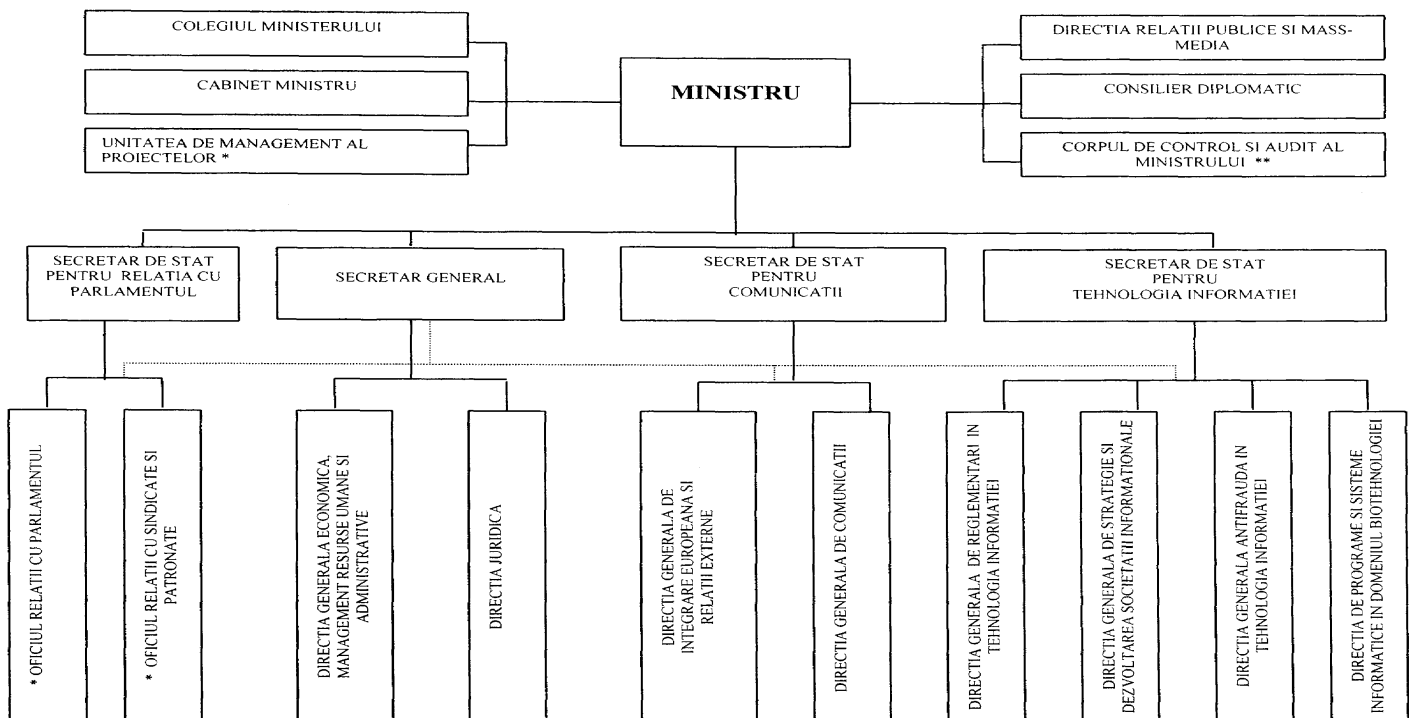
COLEGIUL MINISTERULUI

CABINET MINISTRU

UNITATEA DE MANAGEMENT AL PROIECTELOR *

MINISTRU

DIRECTIA RELATII PUBLICE SI MASS-MEDIA

CONSILIER DIPLOMATIC

CORPUL DE CONTROL SI AUDIT AL MINISTRULUI **

SECRETAR DE STAT PENTRU RELATIA CU PARLAMENTUL

SECRETAR GENERAL

SECRETAR DE STAT PENTRU COMUNICATII

SECRETAR DE STAT PENTRU TEHNOLOGIA INFORMATIEI

* OFICIUL RELATII CU PARLAMENTUL

* OFICIUL RELATII CU SINDICATE SI PATRONATE

DIRECTIA GENERALA ECONOMICA, MANAGEMENT RESURSE UMANE SI ADMINISTRATIVE

DIRECTIA JURIDICA

DIRECTIA GENERALA DE INTEGRARE EUROPEANA SI RELATII EXTERNE

DIRECTIA GENERALA DE COMUNICATII

DIRECTIA GENERALA DE REGLEMENTARI IN TEHNOLOGIA INFORMATIEI

DIRECTIA GENERALA DE STRATEGIE SI DEZVOLTAREA SOCIETATII INFORMATIONALE

DIRECTIA GENERALA ANTIFRAUDA IN TEHNOLOGIA INFORMATIEI

DIRECTIA DE PROGRAME SI SISTEME INFORMATICE IN DOMENIUL BIOTEHNOLOGIEI